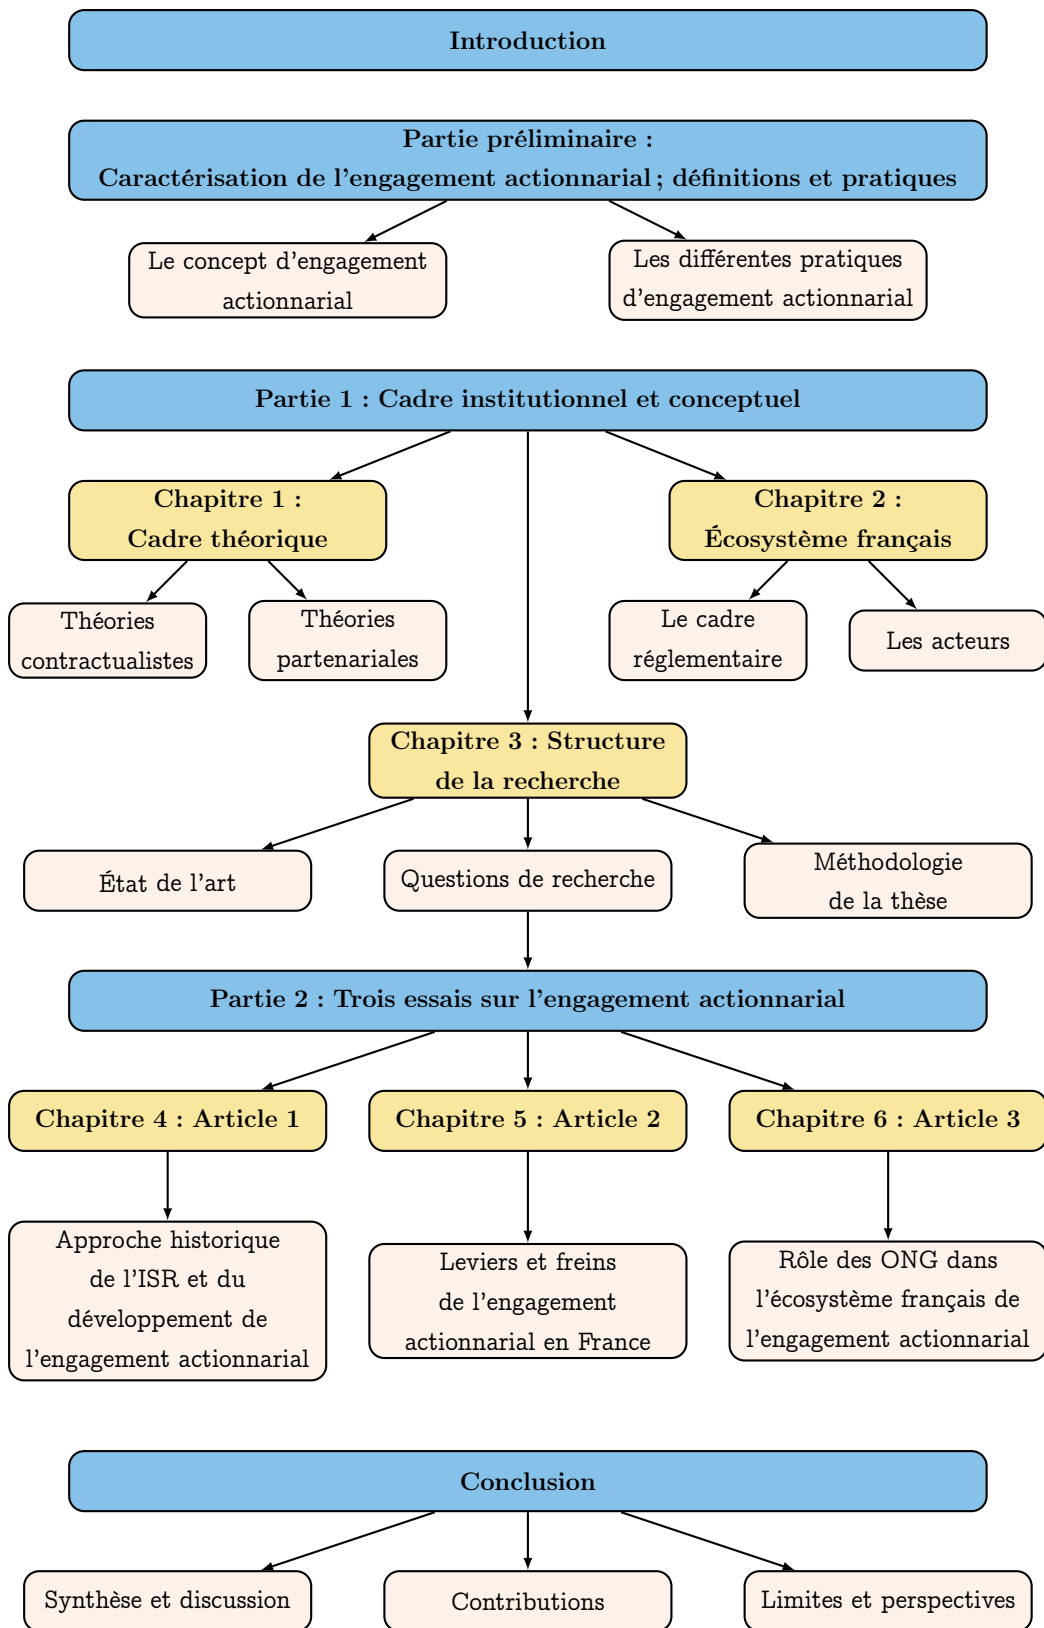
Introduction

Partie préliminaire :
Caractérisation de l'engagement actionnarial ; définitions et pratiques

Le concept d'engagement actionnarial

Les différentes pratiques d'engagement actionnarial

Partie 1 : Cadre institutionnel et conceptuel

Chapitre 1 :
Cadre théorique

Chapitre 2 :
Écosystème français

Théories contractualistes

Théories partenariales

Le cadre réglementaire

Les acteurs

Chapitre 3 : Structure de la recherche

État de l'art

Questions de recherche

Méthodologie de la thèse

Partie 2 : Trois essais sur l'engagement actionnarial

Chapitre 4 : Article 1

Chapitre 5 : Article 2

Chapitre 6 : Article 3

Approche historique de l'ISR et du développement de l'engagement actionnarial

Leviers et freins de l'engagement actionnarial en France

Rôle des ONG dans l'écosystème français de l'engagement actionnarial

Conclusion

Synthèse et discussion

Contributions

Limites et perspectives